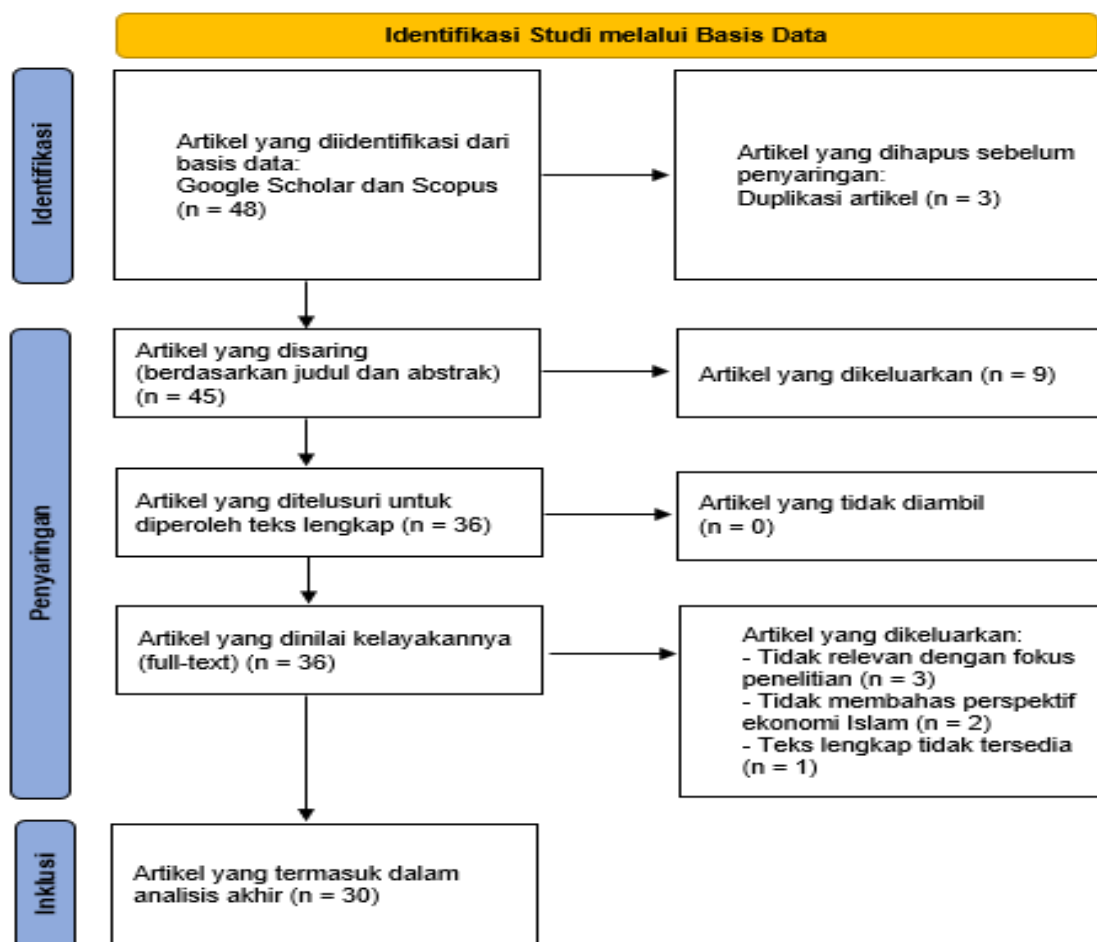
Identifikasi Studi melalui Basis Data

Identifikasi

Artikel yang diidentifikasi dari basis data:
Google Scholar dan Scopus
(n = 48)

Artikel yang dihapus sebelum penyaringan:
Duplikasi artikel (n = 3)

Penyaringan

Artikel yang disaring (berdasarkan judul dan abstrak)
(n = 45)

Artikel yang dikeluarkan (n = 9)

Artikel yang ditelusuri untuk diperoleh teks lengkap (n = 36)

Artikel yang tidak diambil
(n = 0)

Artikel yang dinilai kelayakannya (full-text) (n = 36)

Artikel yang dikeluarkan:
- Tidak relevan dengan fokus penelitian (n = 3)
- Tidak membahas perspektif ekonomi Islam (n = 2)
- Teks lengkap tidak tersedia (n = 1)

Inklusi

Artikel yang termasuk dalam analisis akhir (n = 30)